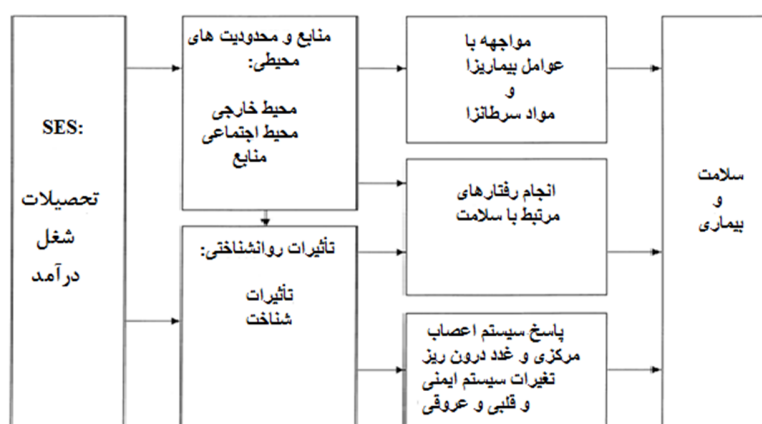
SES:
تحصیلات
شغل
درآمد

منابع و محدودیت های محیطی:
محیط خارجی
محیط اجتماعی
منابع

تأثیرات روانشناختی:
تأثیرات
شناخت

مواجهه با
عوامل بیماریزا
و
مواد سرطانزا

انجام رفتارهای
مرتبط با سلامت

پاسخ سیستم اعصاب
مرکزی و غدد درون ریز
تغیرات سیستم ایمنی
و قلبی و عروقی

سلامت
و
بیماری